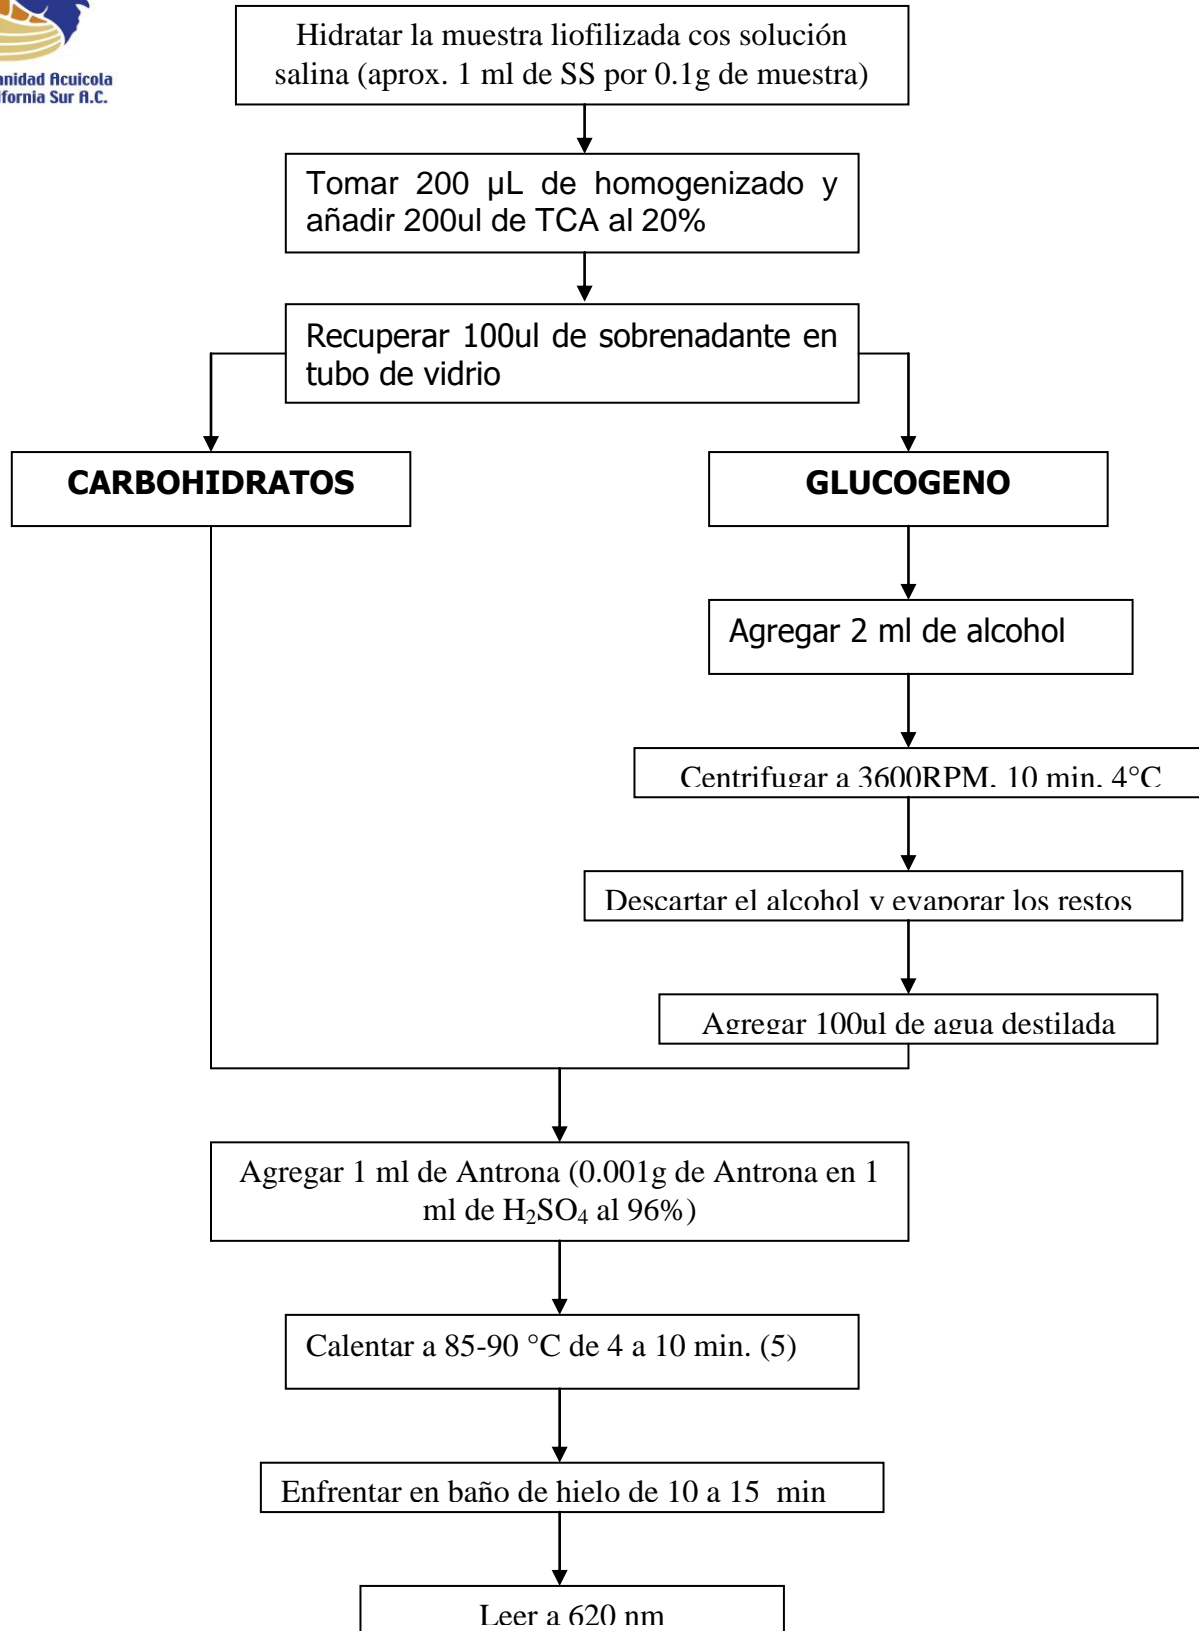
anidad Acuicola
ifornia Sur A.C.

Hidratar la muestra liofilizada cos solución salina (aprox. 1 ml de SS por 0.1g de muestra)

Tomar 200 µL de homogenizado y añadir 200ul de TCA al 20%

Recuperar 100ul de sobrenadante en tubo de vidrio

CARBOHIDRATOS

GLUCOGENO

Agregar 2 ml de alcohol

Centrifugar a 3600RPM, 10 min, 4°C

Descartar el alcohol y evaporar los restos

Agregar 100ul de agua destilada

Agregar 1 ml de Antrona (0.001g de Antrona en 1 ml de $H_2SO_4$ al 96%)

Calentar a 85-90 °C de 4 a 10 min. (5)

Enfrentar en baño de hielo de 10 a 15 min

Leer a 620 nm